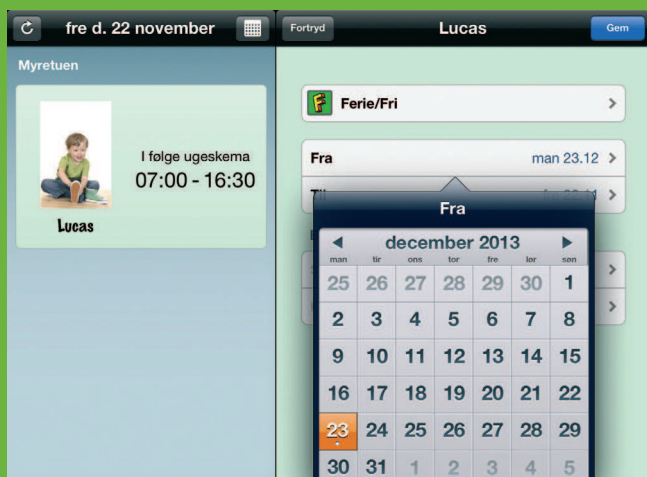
fre d. 22 november

Myretuen

I følge ugeskema
07:00 - 16:30

Lucas

Fortryd

Lucas

Gem

F

Ferie/Fri

Fra

man 23.12

Til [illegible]

Fra

december 2013

| man | tir | ons | tor | fre | lør | søn |
|---|---|---|---|---|---|---|
| 25 | 26 | 27 | 28 | 29 | 30 | 1 |
| 2 | 3 | 4 | 5 | 6 | 7 | 8 |
| 9 | 10 | 11 | 12 | 13 | 14 | 15 |
| 16 | 17 | 18 | 19 | 20 | 21 | 22 |
| 23 | 24 | 25 | 26 | 27 | 28 | 29 |
| 30 | 31 | 1 | 2 | 3 | 4 | 5 |